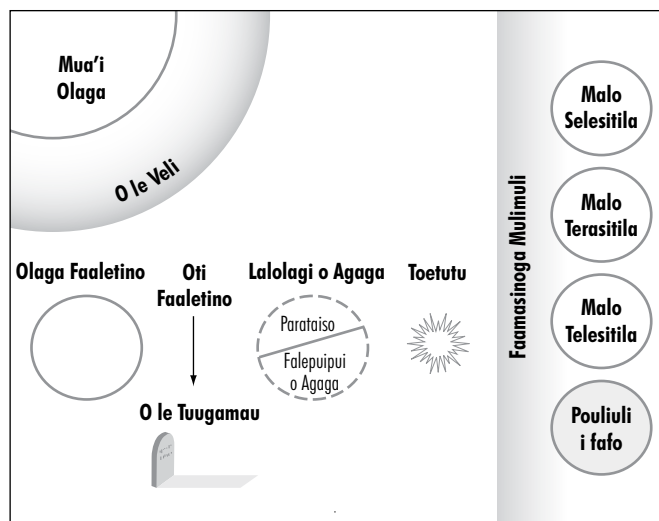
Mua'i Olaga

O le Veli

Olaga Faaletino

Oti Faaletino

O le Tuugamau

Lalolagi o Agaga

Parataiso

Falepuipui o Agaga

Toetutu

Faamasinoga Mulimuli

Malo Selesitila

Malo Terasitila

Malo Telesitila

Pouliuli i fafo